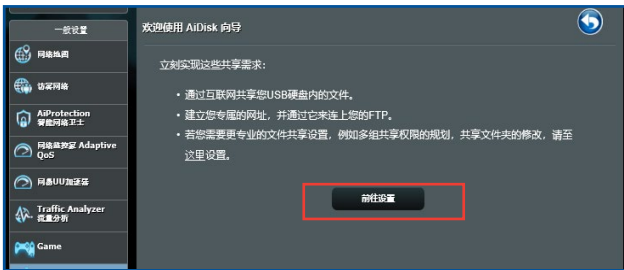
一般设置

网络地图

访客网络

AiProtection 智能网络卫士

网络带宽管理 Adaptive QoS

网易UU加速器

Traffic Analyzer 流量分析

Game

欢迎使用 AiDisk 向导

立刻实现这些共享需求:

• 通过互联网共享您USB硬盘内的文件。

• 建立您专属的网址，并通过它来连上您的FTP。

• 若您需要更专业的文件共享设置，例如多组共享权限的规划，共享文件夹的修改，请至这里设置。

前往设置